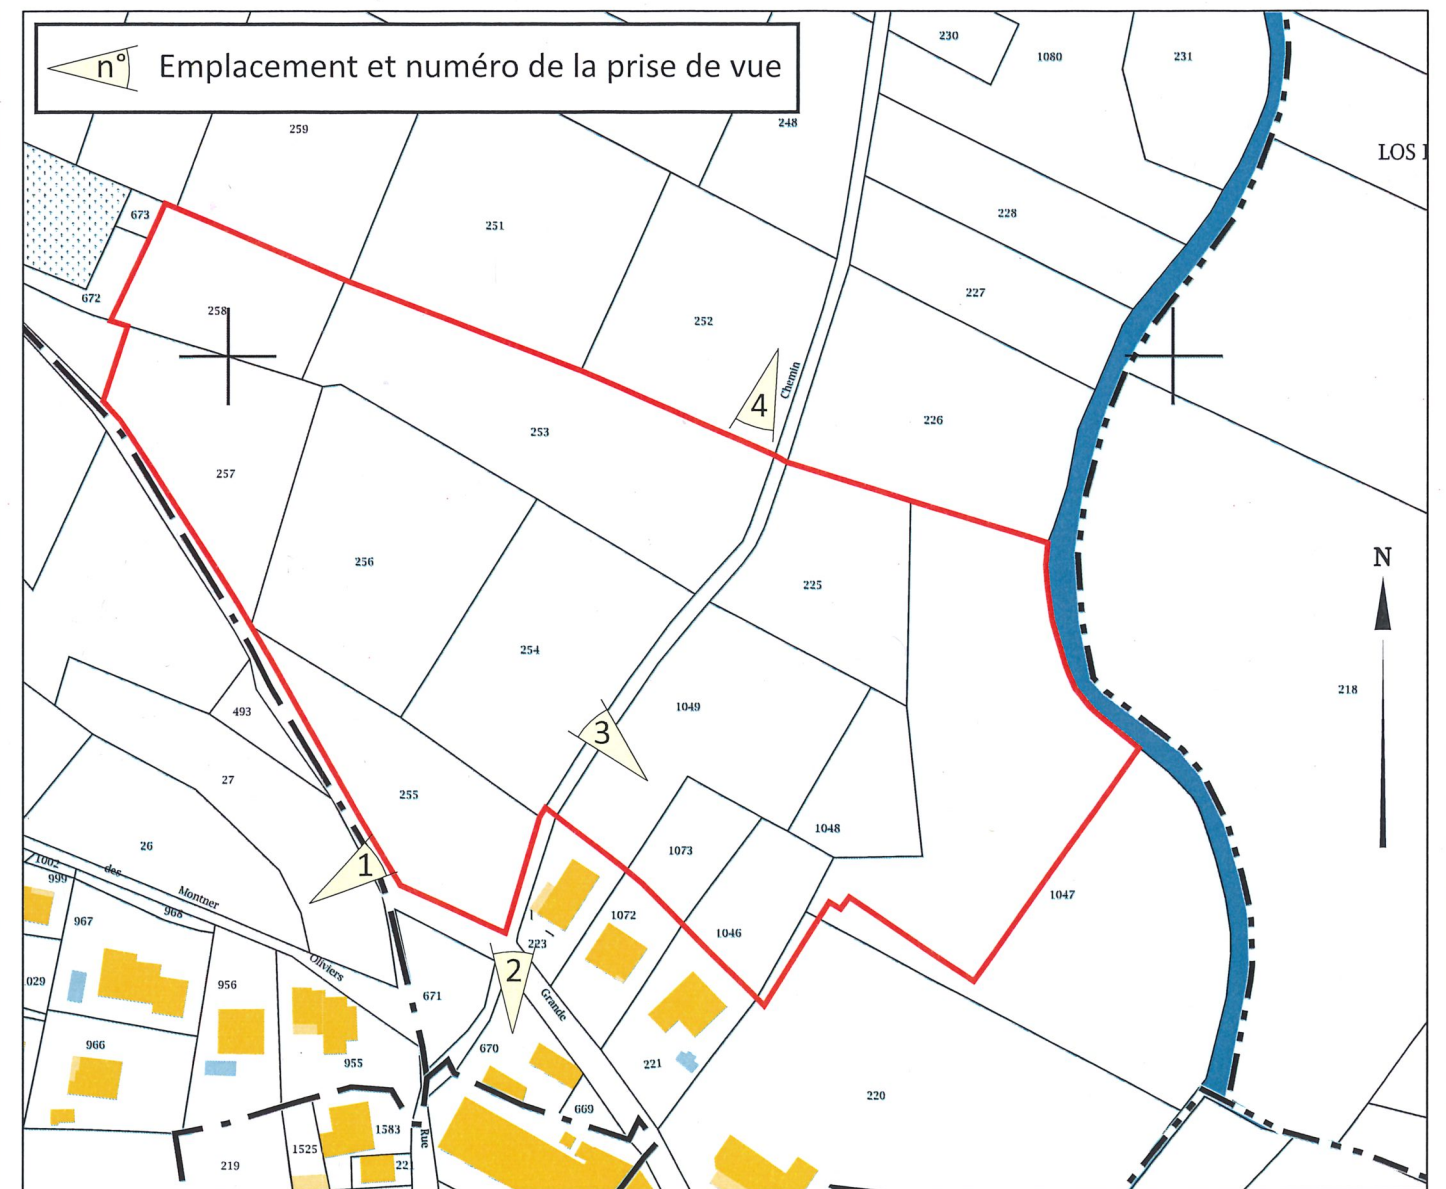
n° Emplacement et numéro de la prise de vue

230
1080
231
248
259
LOS
673
251
228
672
258
252
227
4
Chemin
253
226
257
256
225
N
254
1049
218
493
3
27
255
1048
26
1073
1002
999
des
Montner
1
968
967
1072
1046
1047
223
956
Oliviers
2
029
671
Grande
966
670
955
221
669
220
1583
Rue
219
1525
22